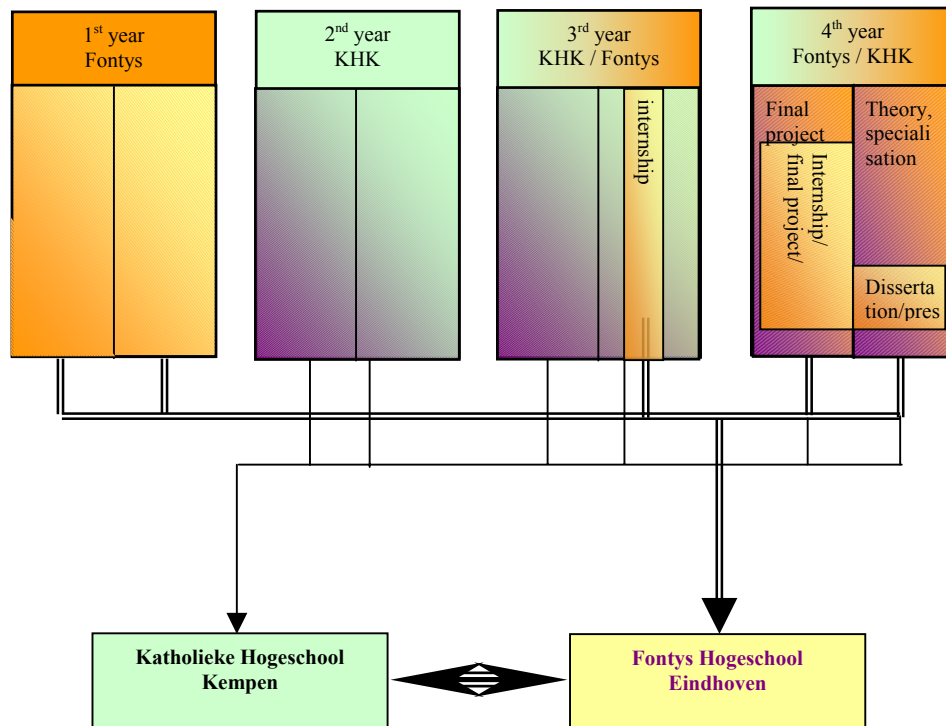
1$^{st}$ year
Fontys

2$^{nd}$ year
KHK

3$^{rd}$ year
KHK / Fontys

internship

4$^{th}$ year
Fontys / KHK

Final project

Internship/ final project/

Theory, speciali sation

Disserta tion/pres

Katholieke Hogeschool Kempen

Fontys Hogeschool Eindhoven